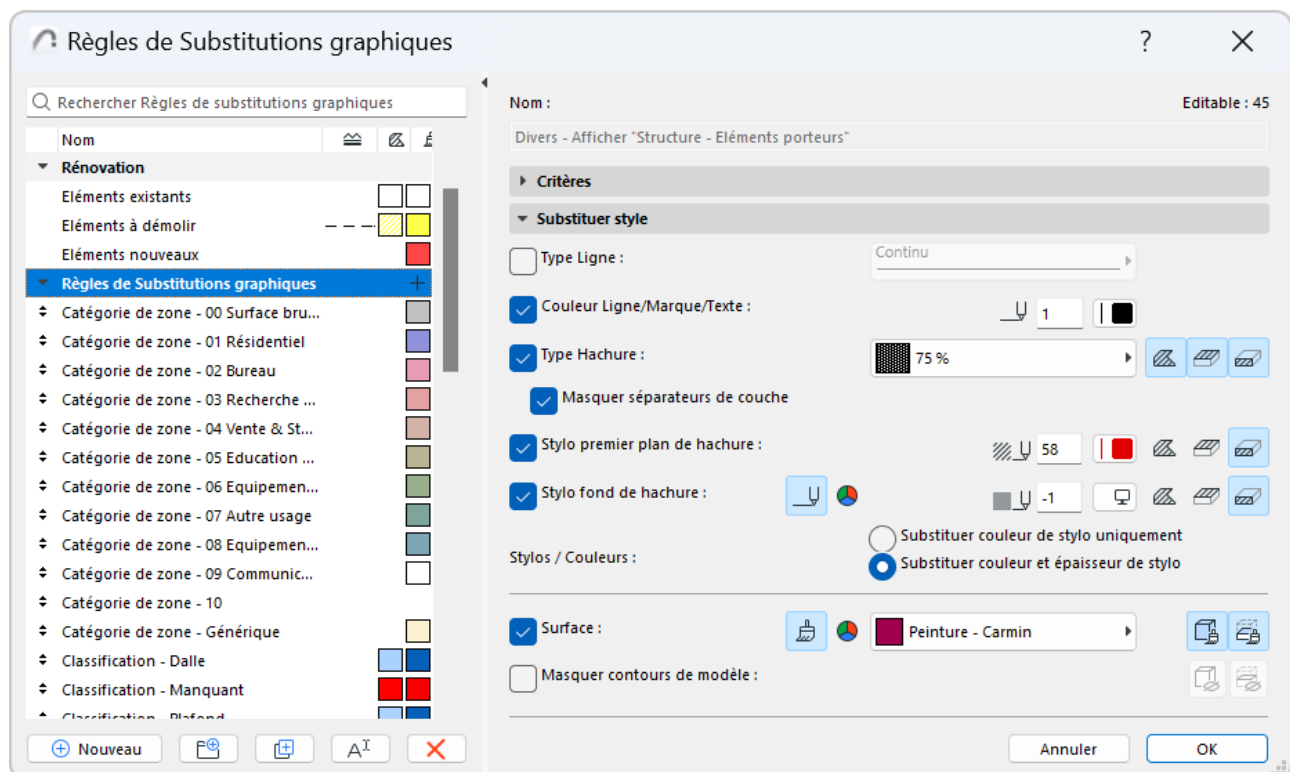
Règles de Substitutions graphiques

?

Rechercher Règles de substitutions graphiques

Nom

Rénovation
Eléments existants
Eléments à démolir
Eléments nouveaux
Règles de Substitutions graphiques
Catégorie de zone - 00 Surface bru...
Catégorie de zone - 01 Résidentiel
Catégorie de zone - 02 Bureau
Catégorie de zone - 03 Recherche ...
Catégorie de zone - 04 Vente & St...
Catégorie de zone - 05 Education ...
Catégorie de zone - 06 Equipemen...
Catégorie de zone - 07 Autre usage
Catégorie de zone - 08 Equipemen...
Catégorie de zone - 09 Communic...
Catégorie de zone - 10
Catégorie de zone - Générique
Classification - Dalle
Classification - Manquant
Classification - Plafond

Nouveau

Nom :
Editable : 45
Divers - Afficher "Structure - Eléments porteurs"

Critères

Substituer style

Type Ligne :
Continu

Couleur Ligne/Marque/Texte :
1

Type Hachure :
75 %

Masquer séparateurs de couche

Stylo premier plan de hachure :
58

Stylo fond de hachure :
-1

Stylos / Couleurs :
Substituer couleur de stylo uniquement
Substituer couleur et épaisseur de stylo

Surface :
Peinture - Carmin

Masquer contours de modèle :

Annuler
OK